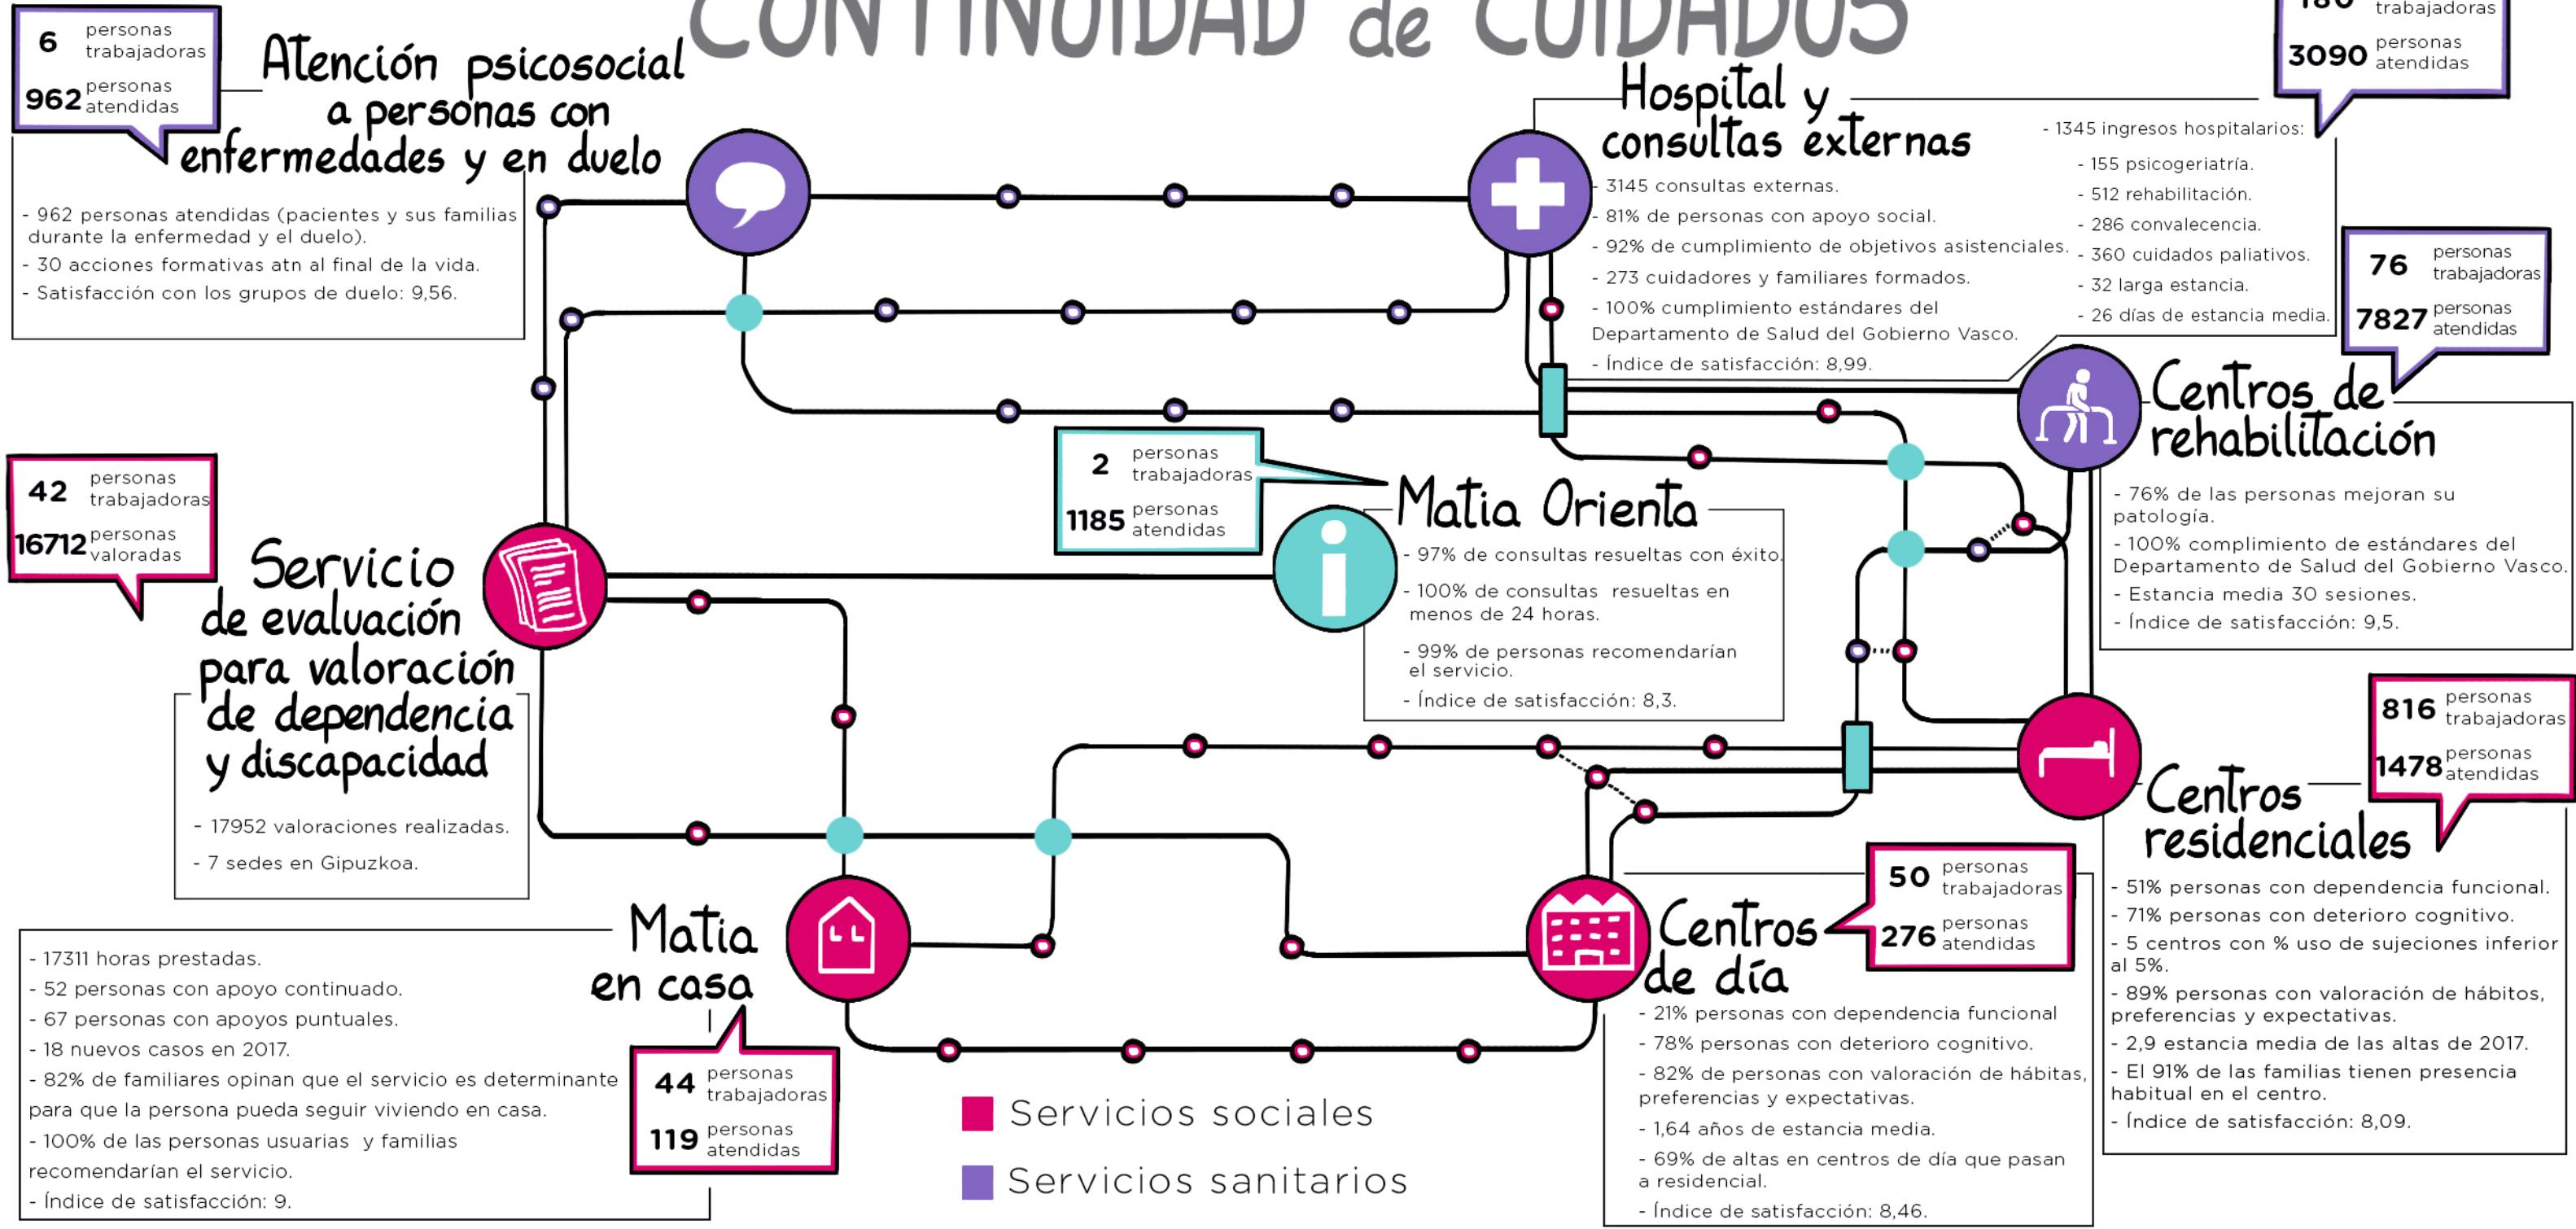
CONTINUIDAD de CUIDADOS

6 personas trabajadoras
962 personas atendidas

Atención psicosocial a personas con enfermedades y en duelo

- 962 personas atendidas (pacientes y sus familias durante la enfermedad y el duelo).
- 30 acciones formativas atn al final de la vida.
- Satisfacción con los grupos de duelo: 9,56.

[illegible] personas trabajadoras
3090 personas atendidas

Hospital y consultas externas

- 3145 consultas externas.
- 81% de personas con apoyo social.
- 92% de cumplimiento de objetivos asistenciales.
- 273 cuidadores y familiares formados.
- 100% cumplimiento estándares del Departamento de Salud del Gobierno Vasco.
- Índice de satisfacción: 8,99.

- 1345 ingresos hospitalarios:
- 155 psicogeriatría.
- 512 rehabilitación.
- 286 convalecencia.
- 360 cuidados paliativos.
- 32 larga estancia.
- 26 días de estancia media.

76 personas trabajadoras
7827 personas atendidas

Centros de rehabilitación

- 76% de las personas mejoran su patología.
- 100% complimiento de estándares del Departamento de Salud del Gobierno Vasco.
- Estancia media 30 sesiones.
- Índice de satisfacción: 9,5.

2 personas trabajadoras
1185 personas atendidas

Matia Orienta

- 97% de consultas resueltas con éxito.
- 100% de consultas resueltas en menos de 24 horas.
- 99% de personas recomendarían el servicio.
- Índice de satisfacción: 8,3.

42 personas trabajadoras
16712 personas valoradas

Servicio de evaluación para valoración de dependencia y discapacidad

- 17952 valoraciones realizadas.
- 7 sedes en Gipuzkoa.

816 personas trabajadoras
1478 personas atendidas

Centros residenciales

- 51% personas con dependencia funcional.
- 71% personas con deterioro cognitivo.
- 5 centros con % uso de sujeciones inferior al 5%.
- 89% personas con valoración de hábitos, preferencias y expectativas.
- 2,9 estancia media de las altas de 2017.
- El 91% de las familias tienen presencia habitual en el centro.
- Índice de satisfacción: 8,09.

Matia en casa

- 17311 horas prestadas.
- 52 personas con apoyo continuado.
- 67 personas con apoyos puntuales.
- 18 nuevos casos en 2017.
- 82% de familiares opinan que el servicio es determinante para que la persona pueda seguir viviendo en casa.
- 100% de las personas usuarias y familias recomendarían el servicio.
- Índice de satisfacción: 9.

44 personas trabajadoras
119 personas atendidas

Servicios sociales
Servicios sanitarios

50 personas trabajadoras
276 personas atendidas

Centros de día

- 21% personas con dependencia funcional
- 78% personas con deterioro cognitivo.
- 82% de personas con valoración de hábitas, preferencias y expectativas.
- 1,64 años de estancia media.
- 69% de altas en centros de día que pasan a residencial.
- Índice de satisfacción: 8,46.